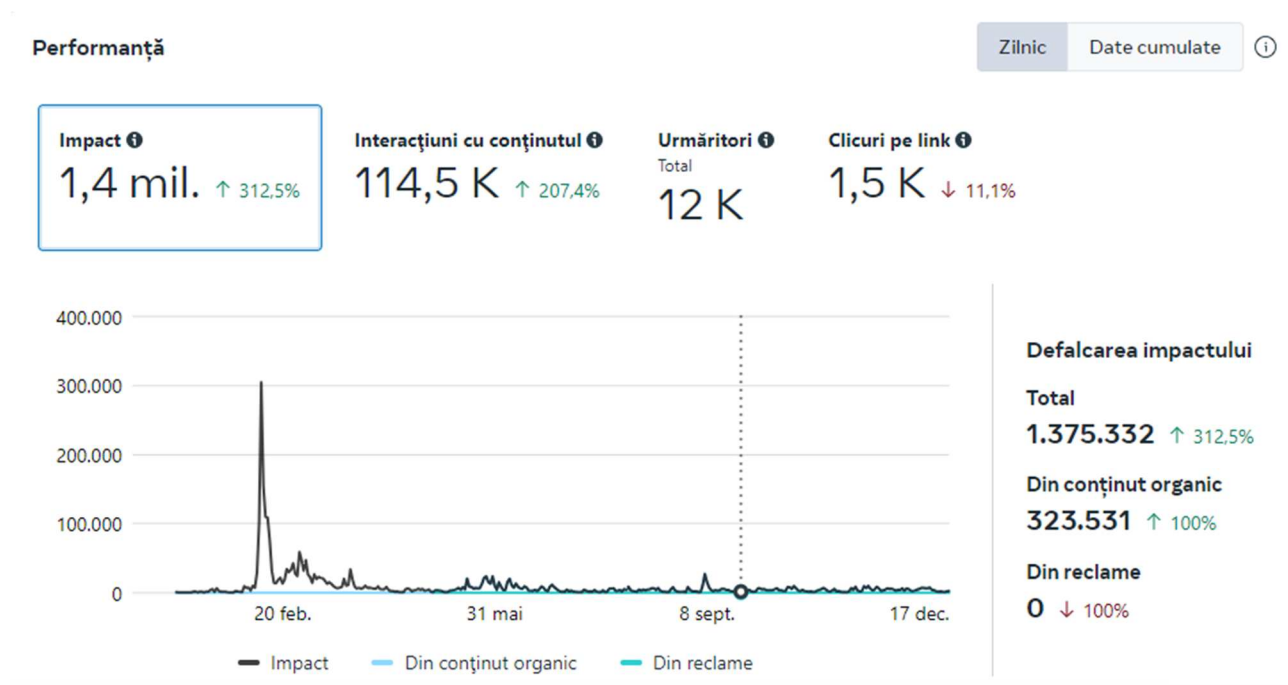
Performanță

Zilnic | Date cumulate

Impact
1,4 mil. ↑ 312,5%

Interacțiuni cu conținutul
114,5 K ↑ 207,4%

Urmăritori
Total
12 K

Clicuri pe link
1,5 K ↓ 11,1%

400.000
300.000
200.000
100.000
0

20 feb.
31 mai
8 sept.
17 dec.

Impact
Din conținut organic
Din reclame

Defalcarea impactului

Total
1.375.332 ↑ 312,5%

Din conținut organic
323.531 ↑ 100%

Din reclame
0 ↓ 100%